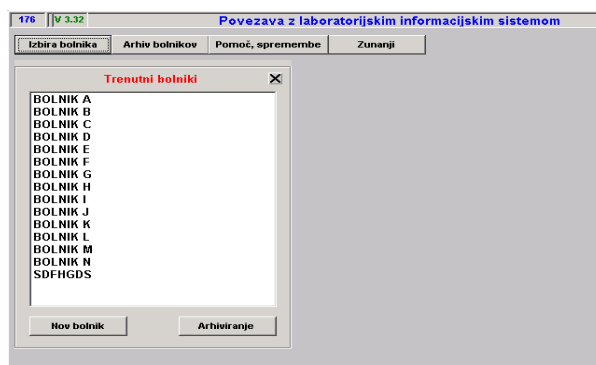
176 V 3.32 Povezava z laboratorijskim informacijskim sistemom

Izbira bolnika Arhiv bolnikov Pomoč, spremembe Zunanji

Trenutni bolniki

BOLNIK A
BOLNIK B
BOLNIK C
BOLNIK D
BOLNIK E
BOLNIK F
BOLNIK G
BOLNIK H
BOLNIK I
BOLNIK J
BOLNIK K
BOLNIK L
BOLNIK M
BOLNIK N
SDFHGDS

Nov bolnik Arhiviranje